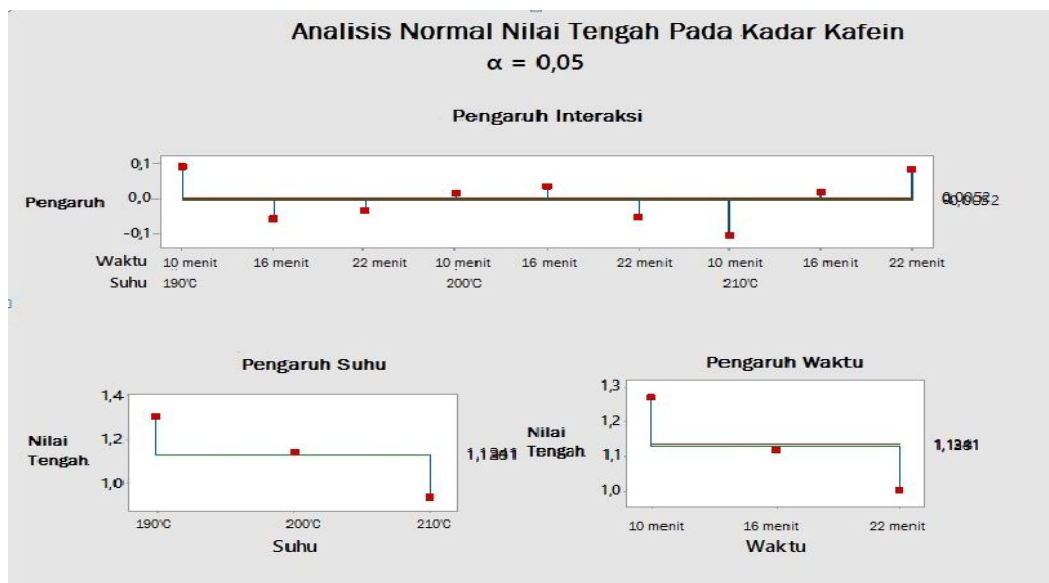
Analisis Normal Nilai Tengah Pada Kadar Kafein
$\alpha$ = 0,05

Pengaruh Interaksi

0,1
Pengaruh 0,0
-0,1

Waktu 10 menit 16 menit 22 menit 10 menit 16 menit 22 menit 10 menit 16 menit 22 menit
Suhu 190°C 200°C 210°C

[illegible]

Pengaruh Suhu

1,4
Nilai Tengah 1,2
1,0

190°C 200°C 210°C
Suhu

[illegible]

Pengaruh Waktu

1,3
1,2
Nilai Tengah 1,1
1,0

10 menit 16 menit 22 menit
Waktu

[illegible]